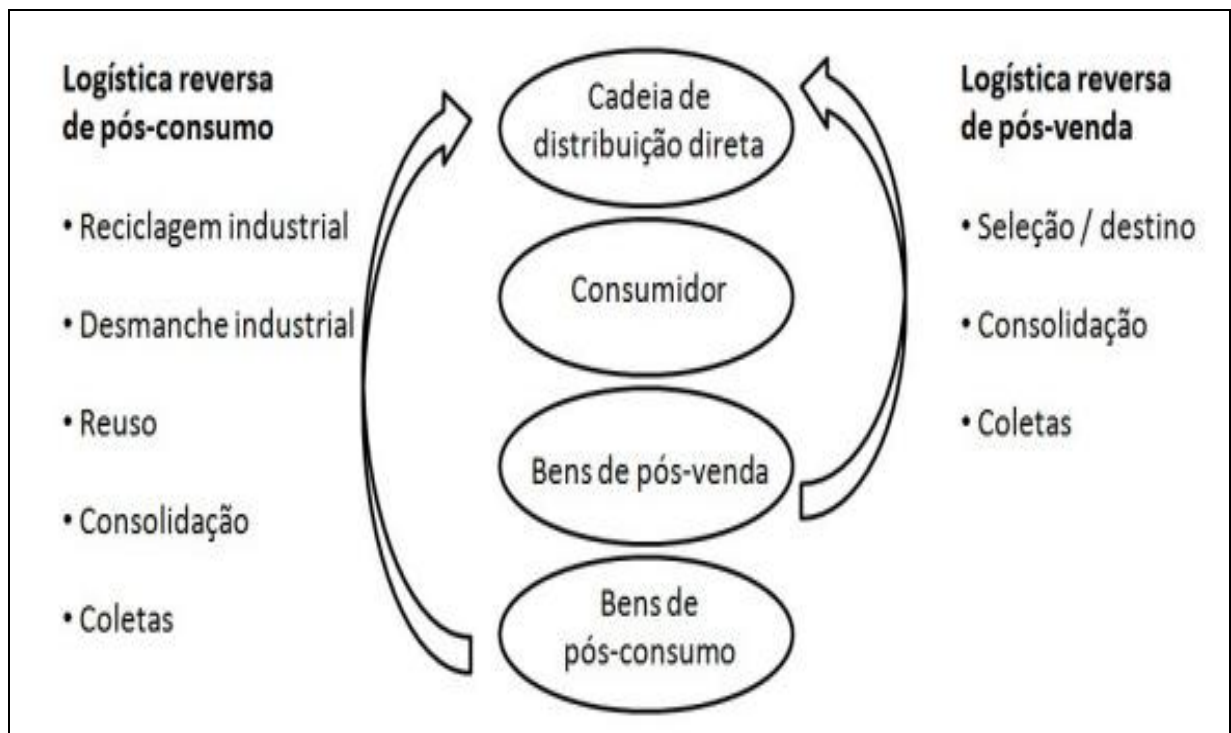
**Logística reversa de pós-consumo**

• Reciclagem industrial

• Desmanche industrial

• Reuso

• Consolidação

• Coletas

Cadeia de distribuição direta

Consumidor

Bens de pós-venda

Bens de pós-consumo

**Logística reversa de pós-venda**

• Seleção / destino

• Consolidação

• Coletas